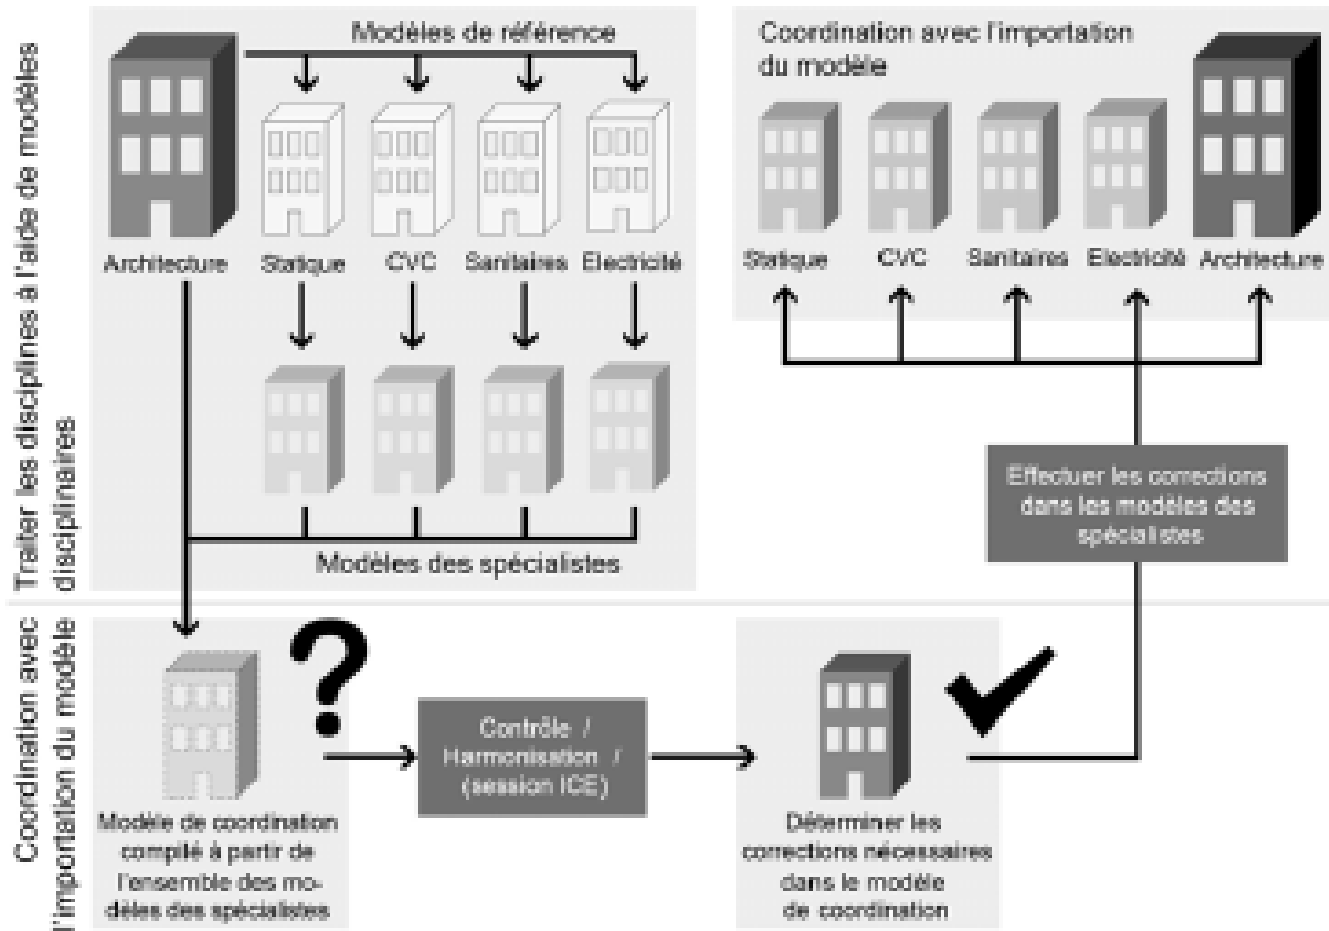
Traiter les disciplines à l'aide de modèles disciplinaires

Modèles de référence

Architecture

Statique

CVC

Sanitaires

Electricité

Modèles des spécialistes

Coordination avec l'importation du modèle

Statique

CVC

Sanitaires

Electricité

Architecture

Effectuer les corrections dans les modèles des spécialistes

Coordination avec l'importation du modèle

?

Modèle de coordination compilé à partir de l'ensemble des modèles des spécialistes

Contrôle / Harmonisation / (session ICE)

Déterminer les corrections nécessaires dans le modèle de coordination